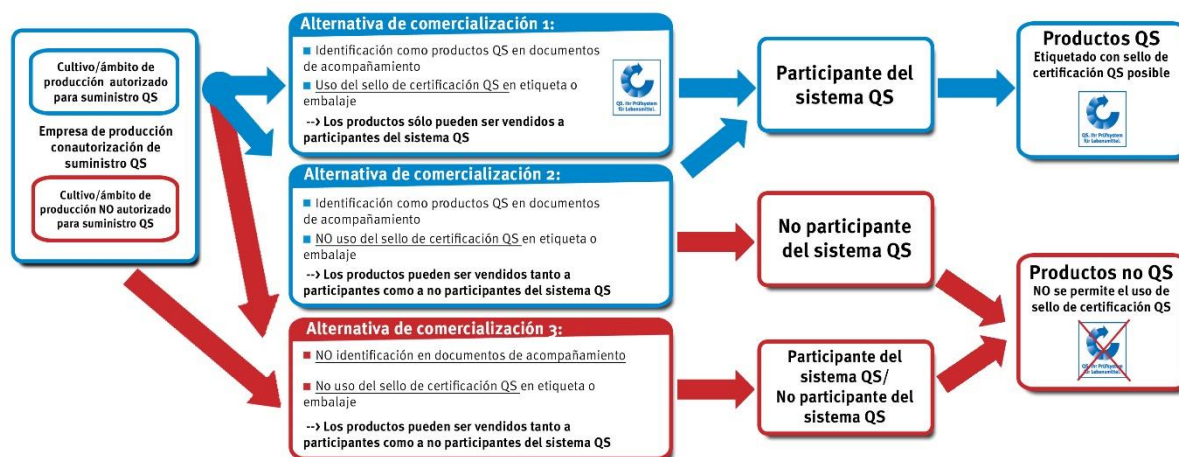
Cultivo/ámbito de producción autorizado para suministro QS

Empresa de producción conautorización de suministro QS

Cultivo/ámbito de producción NO autorizado para suministro QS

Alternativa de comercialización 1:

■ Identificación como productos QS en documentos de acompañamiento

■ Uso del sello de certificación QS en etiqueta o embalaje

--> Los productos sólo pueden ser vendidos a participantes del sistema QS

QS. Ihr Prüfsystem für Lebensmittel.

Alternativa de comercialización 2:

■ Identificación como productos QS en documentos de acompañamiento

■ NO uso del sello de certificación QS en etiqueta o embalaje

--> Los productos pueden ser vendidos tanto a participantes como a no participantes del sistema QS

Alternativa de comercialización 3:

■ NO identificación en documentos de acompañamiento

■ No uso del sello de certificación QS en etiqueta o embalaje

--> Los productos pueden ser vendidos tanto a participantes como a no participantes del sistema QS

Participante del sistema QS

No participante del sistema QS

Participante del sistema QS/ No participante del sistema QS

Productos QS
Etiquetado con sello de certificación QS posible

QS. Ihr Prüfsystem für Lebensmittel.

Productos no QS
NO se permite el uso de sello de certificación QS

QS. Ihr Prüfsystem für Lebensmittel.